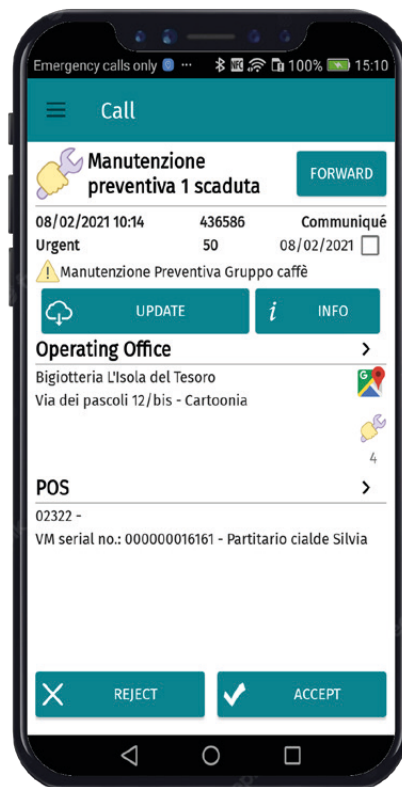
Emergency calls only ··· 100% 15:10

Call

Manutenzione preventiva 1 scaduta

FORWARD

08/02/2021 10:14 436586 Communiqué

Urgent 50 08/02/2021

Manutenzione Preventiva Gruppo caffè

UPDATE

INFO

Operating Office

Bigiotteria L'Isola del Tesoro

Via dei pascoli 12/bis - Cartoonia

4

POS

02322 -

VM serial no.: 000000016161 - Partitario cialde Silvia

REJECT

ACCEPT